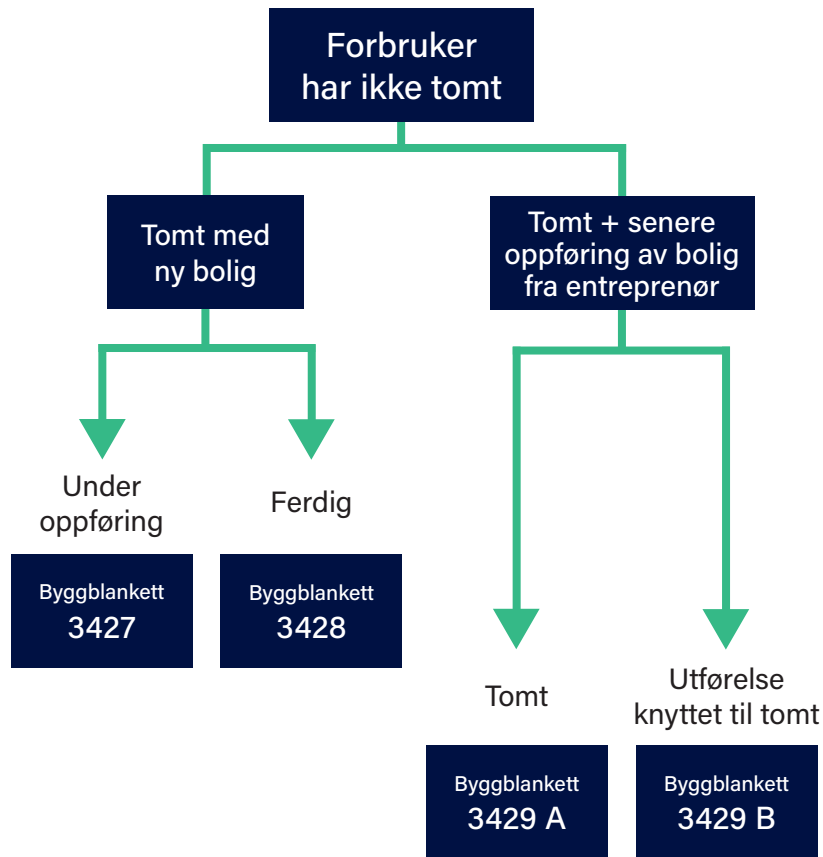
Forbruker har ikke tomt

Tomt med ny bolig

Tomt + senere oppføring av bolig fra entreprenør

Under oppføring

Byggblankett 3427

Ferdig

Byggblankett 3428

Tomt

Byggblankett 3429 A

Utførelse knyttet til tomt

Byggblankett 3429 B